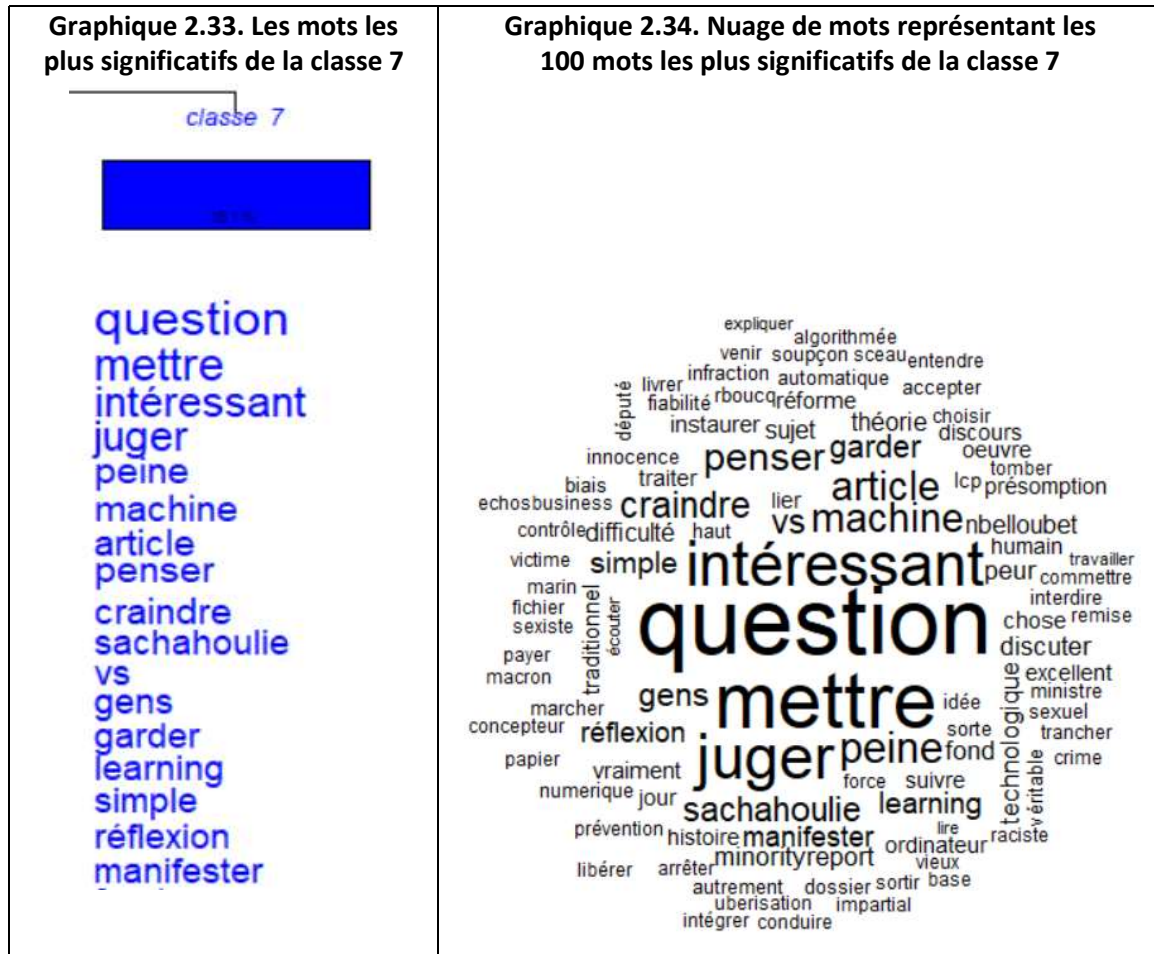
| Graphique 2.33. Les mots les plus significatifs de la classe 7 | Graphique 2.34. Nuage de mots représentant les 100 mots les plus significatifs de la classe 7 |
|---|---|
| classe 7 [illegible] question mettre intéressant juger peine machine article penser craindre sachahoulie vs gens garder learning simple réflexion manifester | expliquer algorithmée venir soupçon sceau entendre député livrer infraction automatique accepter fiabilité rboucq réforme choisir instaurer sujet théorie discours innocence penser garder oeuvre biais traiter article tomber lcp présomption echosbusiness craindre lier contrôle difficulté vs machine nbelloubet haut humain victime simple intéressant travailler peur commettre marin interdire fichier traditionnel écouter question remise sexiste chose payer discuter macron excellent gens mettre ministre marcher idée technologique sexuel concepteur réflexion sorte trancher papier juger peine fond crime vraiment force suivre numerique jour sachahoulie learning véritable prévention histoire manifester ordinateur lire raciste minority report libérer arrêter vieux autrement dossier sortir base uberisation impartial intégrer conduire |